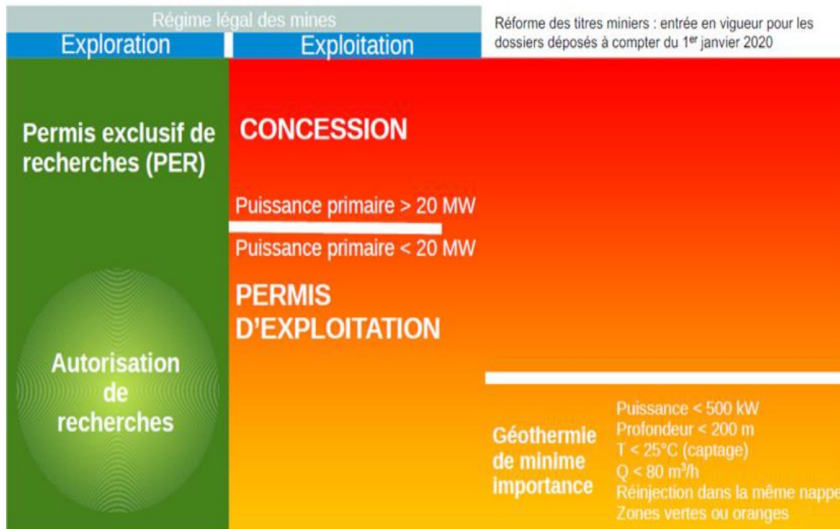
Régime légal des mines

Exploration

Exploitation

Réforme des titres miniers : entrée en vigueur pour les dossiers déposés à compter du 1$^{er}$ janvier 2020

Permis exclusif de recherches (PER)

CONCESSION

Puissance primaire > 20 MW

Puissance primaire < 20 MW

PERMIS D'EXPLOITATION

Autorisation de recherches

Géothermie de minime importance

Puissance < 500 kW
Profondeur < 200 m
T < 25°C (captage)
Q < 80 m$^3$/h
Réinjection dans la même nappe
Zones vertes ou oranges